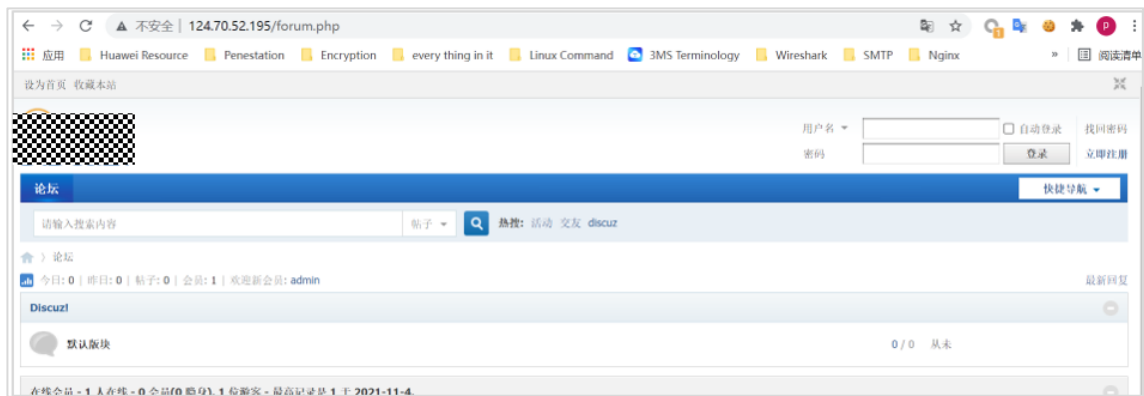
不安全 | 124.70.52.195/forum.php

应用 Huawei Resource Penestation Encryption every thing in it Linux Command 3MS Terminology Wireshark SMTP Nginx » 阅读清单

设为首页 收藏本站

用户名 自动登录 找回密码
密码 登录 立即注册

论坛 快捷导航

请输入搜索内容 帖子 热搜: 活动 交友 discuz

论坛

今日: 0 | 昨日: 0 | 帖子: 0 | 会员: 1 | 欢迎新会员: admin 最新回复

Discuz!

默认版块 0 / 0 从未

在线会员 - 1 人在线 - 0 会员(0 隐身), 1 位游客 - 最高记录是 1 于 2021-11-4.